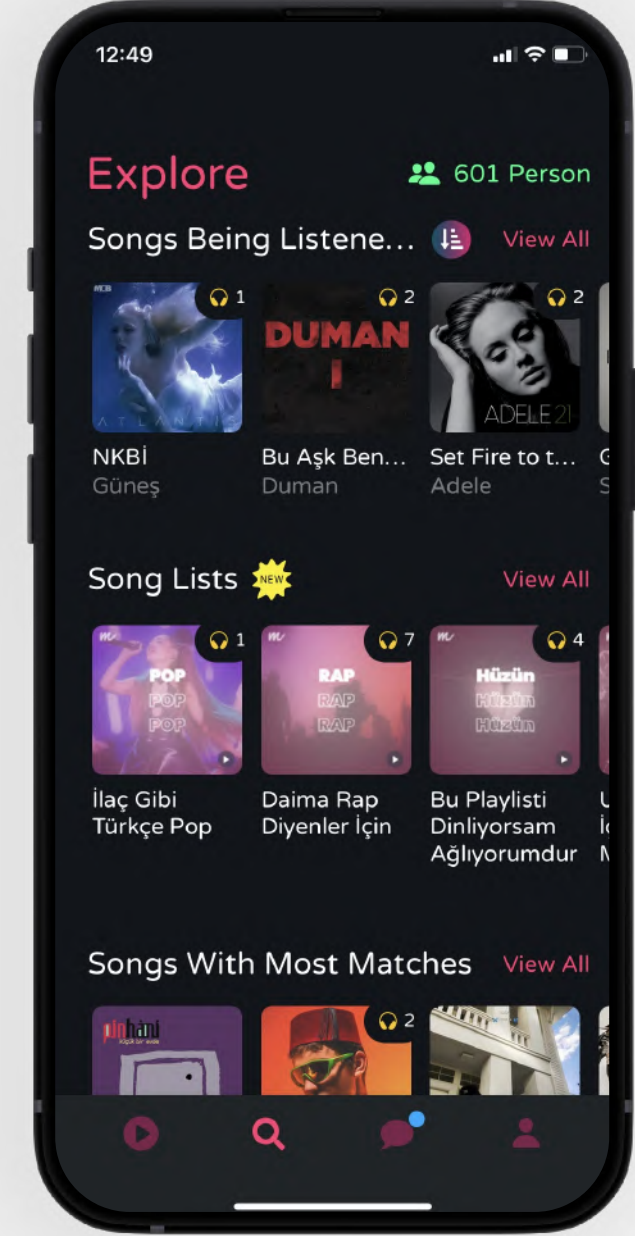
12:49

Explore

601 Person

Songs Being Listene...

View All

1

ATLANTIS

NKBİ
Güneş

2

DUMAN
I

Bu Aşk Ben...
Duman

2

ADELE 21

Set Fire to t...
Adele

Song Lists

NEW

View All

1

POP
POP
POP

İlaç Gibi Türkçe Pop

7

RAP
RAP
RAP

Daima Rap Diyenler İçin

4

Hüzün
Hüzün
Hüzün

Bu Playlisti Dinliyorsam Ağlıyorumdur

Songs With Most Matches

View All

pinhani

2